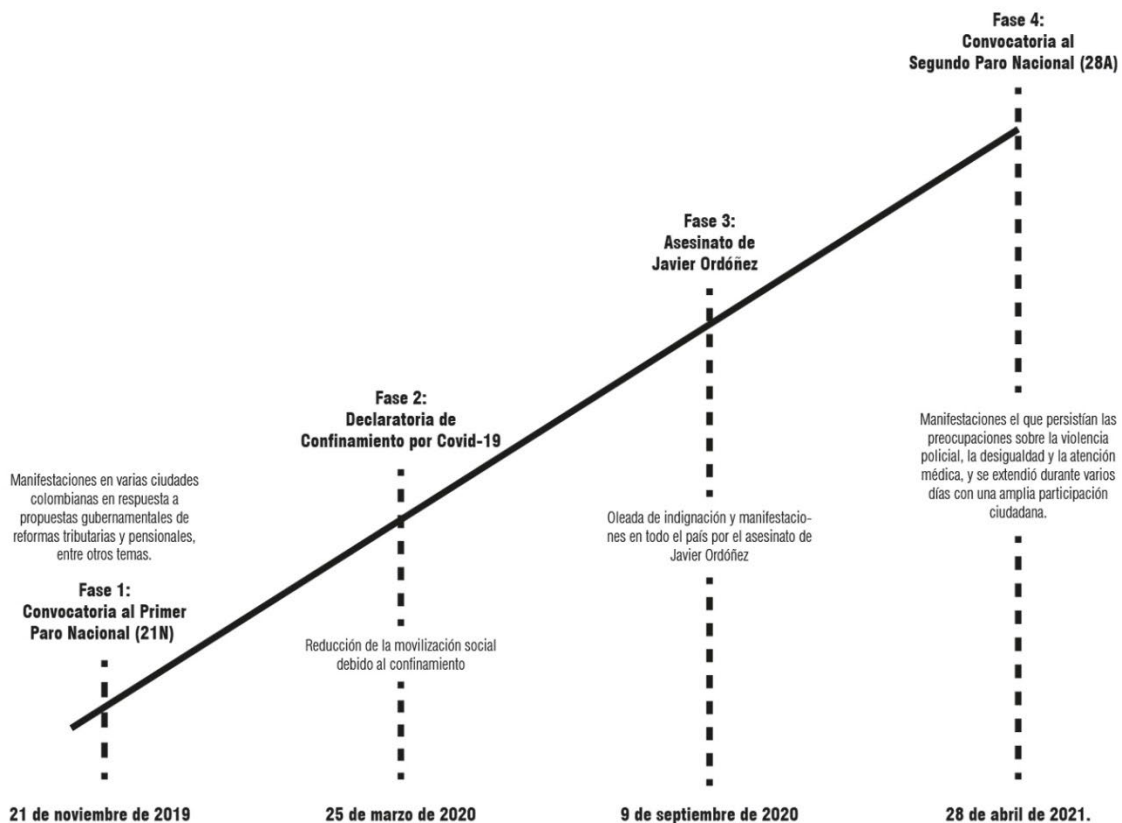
Fase 4:
Convocatoria al Segundo Paro Nacional (28A)

Fase 3:
Asesinato de Javier Ordóñez

Fase 2:
Declaratoria de Confinamiento por Covid-19

Manifestaciones el que persistían las preocupaciones sobre la violencia policial, la desigualdad y la atención médica, y se extendió durante varios días con una amplia participación ciudadana.

Manifestaciones en varias ciudades colombianas en respuesta a propuestas gubernamentales de reformas tributarias y pensionales, entre otros temas.

Oleada de indignación y manifestaciones en todo el país por el asesinato de Javier Ordóñez

Fase 1:
Convocatoria al Primer Paro Nacional (21N)

Reducción de la movilización social debido al confinamiento

21 de noviembre de 2019

25 de marzo de 2020

9 de septiembre de 2020

28 de abril de 2021.